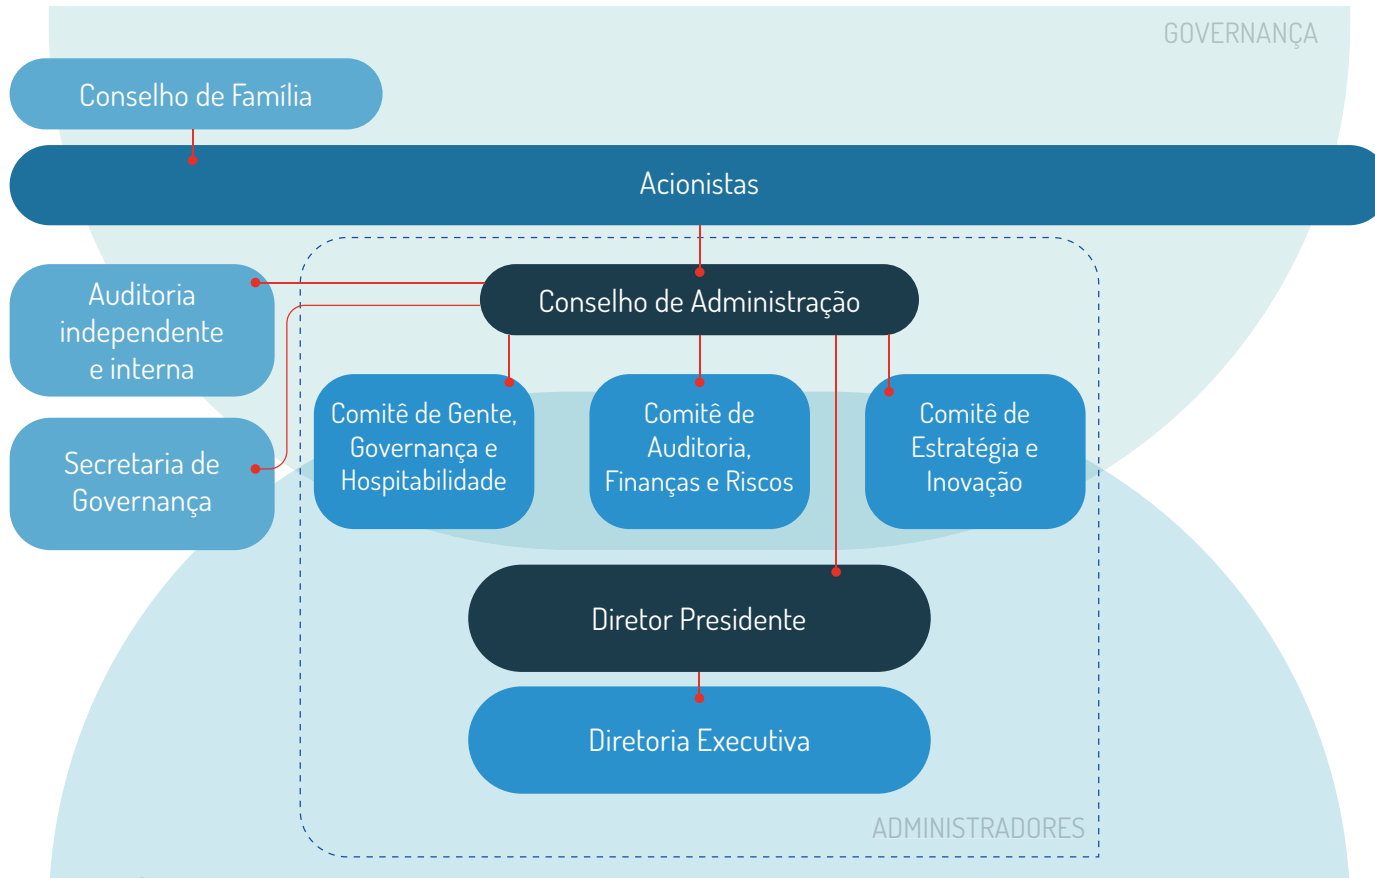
GOVERNANÇA

Conselho de Família

Acionistas

Auditoria independente e interna

Conselho de Administração

Secretaria de Governança

Comitê de Gente, Governança e Hospitabilidade

Comitê de Auditoria, Finanças e Riscos

Comitê de Estratégia e Inovação

Diretor Presidente

Diretoria Executiva

ADMINISTRADORES